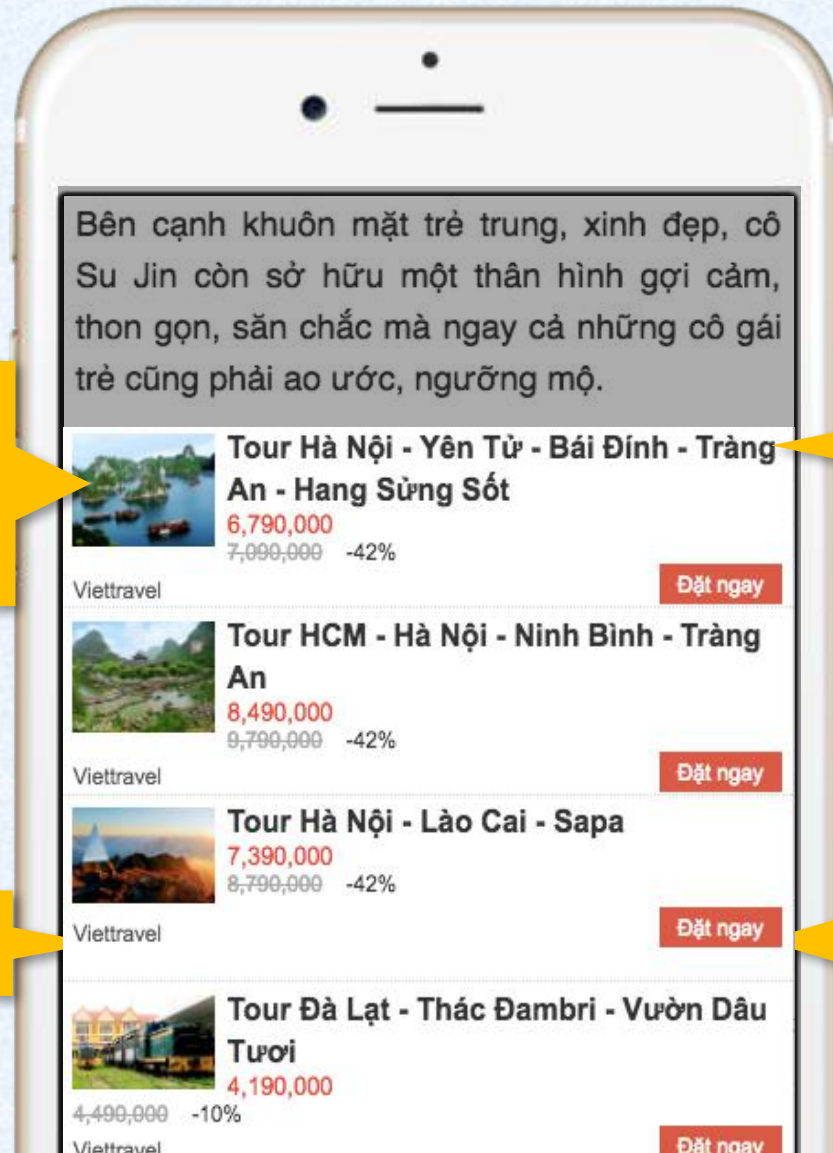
Bên cạnh khuôn mặt trẻ trung, xinh đẹp, cô Su Jin còn sở hữu một thân hình gợi cảm, thon gọn, săn chắc mà ngay cả những cô gái trẻ cũng phải ao ước, ngưỡng mộ.

Tour Hà Nội - Yên Tử - Bái Đính - Tràng An - Hang Sửng Sốt
6,790,000
~~7,090,000~~ -42%
Viettravel
Đặt ngay

Tour HCM - Hà Nội - Ninh Bình - Tràng An
8,490,000
~~9,790,000~~ -42%
Viettravel
Đặt ngay

Tour Hà Nội - Lào Cai - Sapa
7,390,000
~~8,790,000~~ -42%
Viettravel
Đặt ngay

Tour Đà Lạt - Thác Đambri - Vườn Dâu Tươi
4,190,000
~~4,490,000~~ -10%
Viettravel
Đặt ngay